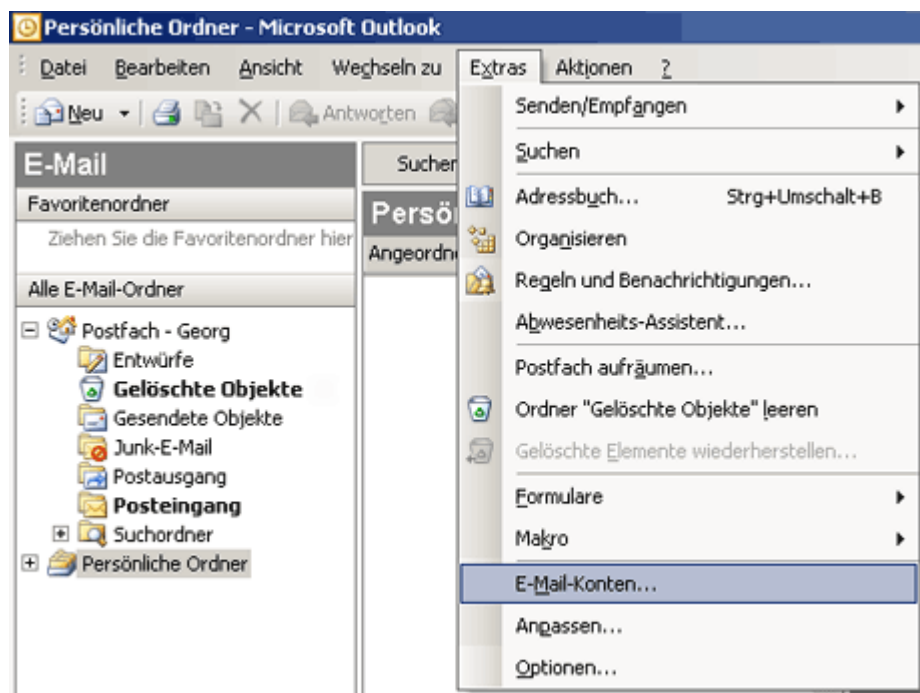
Persönliche Ordner - Microsoft Outlook

Datei Bearbeiten Ansicht Wechseln zu Extras Aktionen ?

Neu Antworten

E-Mail

Favoritenordner

Ziehen Sie die Favoritenordner hier

Alle E-Mail-Ordner

Postfach - Georg
Entwürfe
Gelöschte Objekte
Gesendete Objekte
Junk-E-Mail
Postausgang
Posteingang
Suchordner
Persönliche Ordner

Suchen

Persö

Angeordn

Senden/Empfangen
Suchen
Adressbuch... Strg+Umschalt+B
Organisieren
Regeln und Benachrichtigungen...
Abwesenheits-Assistent...
Postfach aufräumen...
Ordner "Gelöschte Objekte" leeren
Gelöschte Elemente wiederherstellen...
Formulare
Makro
E-Mail-Konten...
Anpassen...
Optionen...